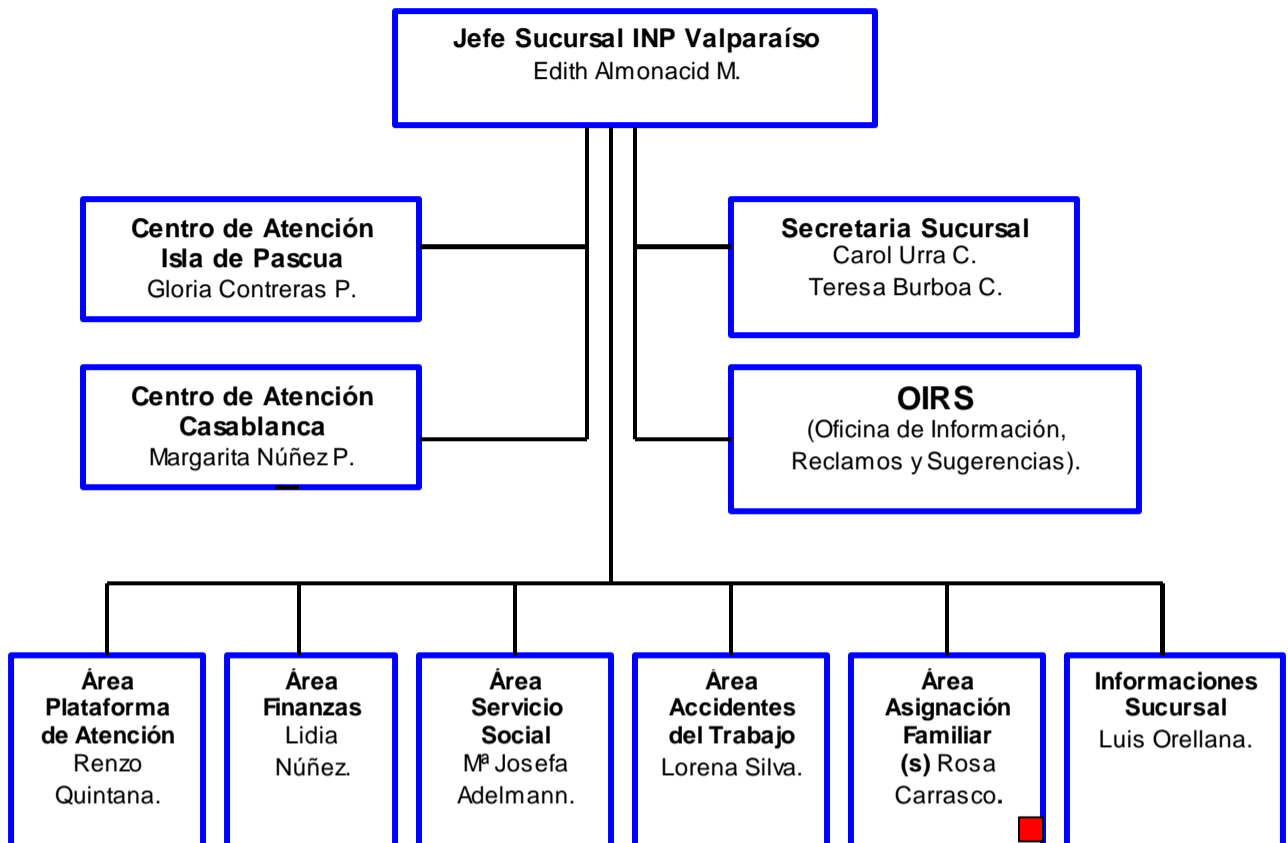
**Jefe Sucursal INP Valparaíso**
Edith Almonacid M.

**Centro de Atención Isla de Pascua**
Gloria Contreras P.

**Secretaria Sucursal**
Carol Urra C.
Teresa Burboa C.

**Centro de Atención Casablanca**
Margarita Núñez P.

**OIRS**
(Oficina de Información, Reclamos y Sugerencias).

**Área Plataforma de Atención**
Renzo Quintana.

**Área Finanzas**
Lidia Núñez.

**Área Servicio Social**
Mª Josefa Adelmann.

**Área Accidentes del Trabajo**
Lorena Silva.

**Área Asignación Familiar**
**(s)** Rosa Carrasco**.**

**Informaciones Sucursal**
Luis Orellana.